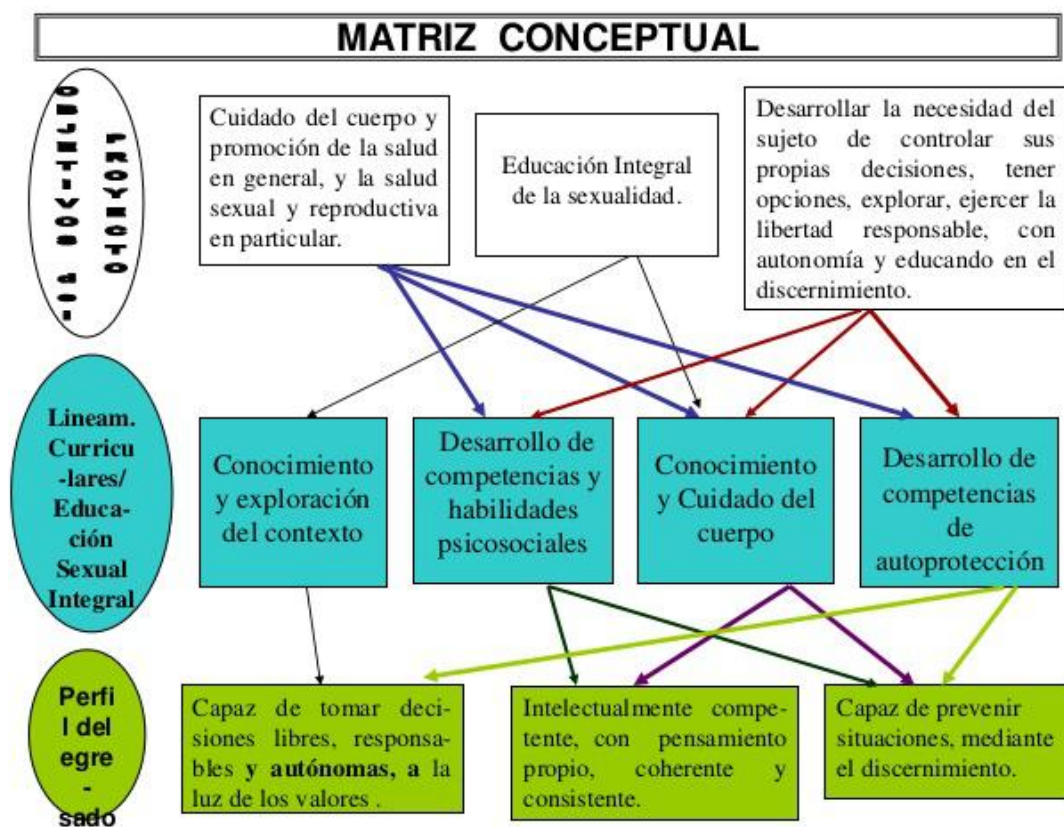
MATRIZ CONCEPTUAL

OBJETIVOS DEL PROYECTO

Cuidado del cuerpo y promoción de la salud en general, y la salud sexual y reproductiva en particular.

Educación Integral de la sexualidad.

Desarrollar la necesidad del sujeto de controlar sus propias decisiones, tener opciones, explorar, ejercer la libertad responsable, con autonomía y educando en el discernimiento.

Lineam. Curricu-lares/ Educa-ción Sexual Integral

Conocimiento y exploración del contexto

Desarrollo de competencias y habilidades psicosociales

Conocimiento y Cuidado del cuerpo

Desarrollo de competencias de autoprotección

Perfil del egre-sado

Capaz de tomar decisiones libres, responsables y autónomas, a la luz de los valores .

Intelectualmente competente, con pensamiento propio, coherente y consistente.

Capaz de prevenir situaciones, mediante el discernimiento.